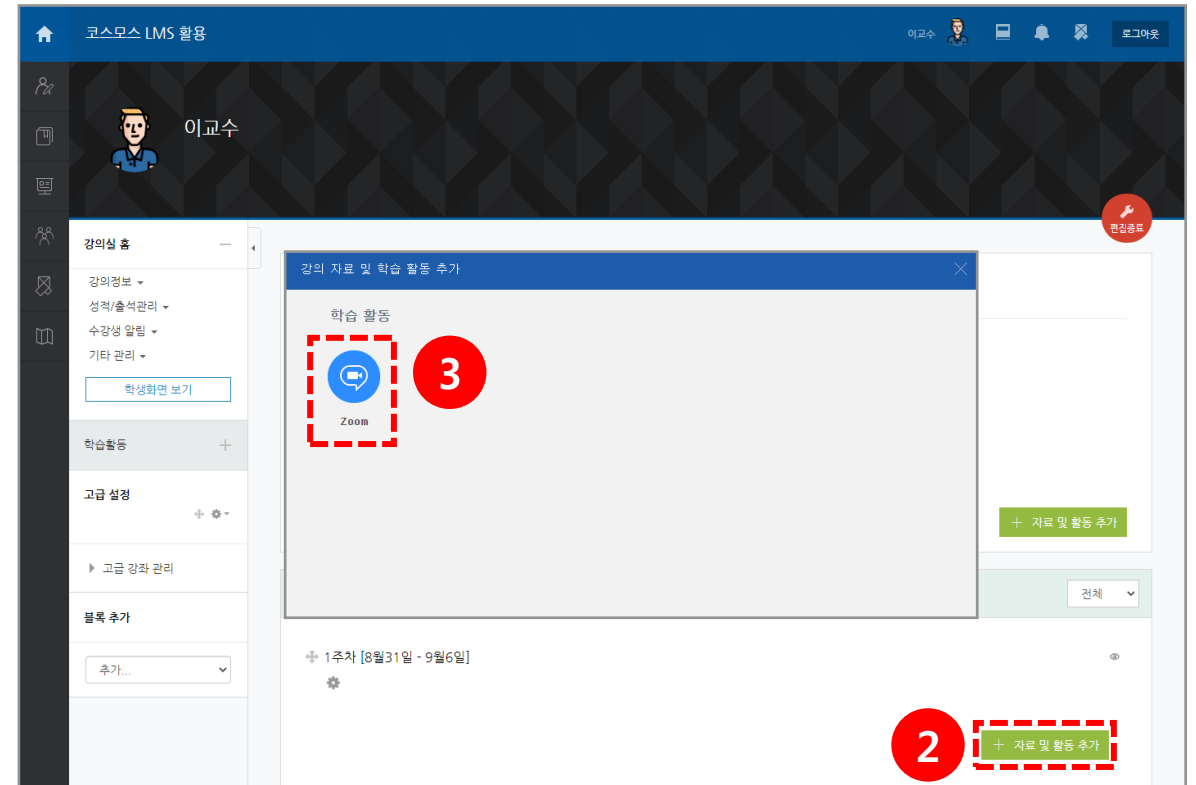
코스모스 LMS 활용

이교수

로그아웃

이교수

편집종료

강의실 홈

강의정보
성적/출석관리
수강생 알림
기타 관리

학생화면 보기

학습활동

고급 설정

고급 강좌 관리

블록 추가

추가...

강의 자료 및 학습 활동 추가

학습 활동

Zoom

3

+ 자료 및 활동 추가

전체

1주차 [8월31일 - 9월6일]

2

+ 자료 및 활동 추가